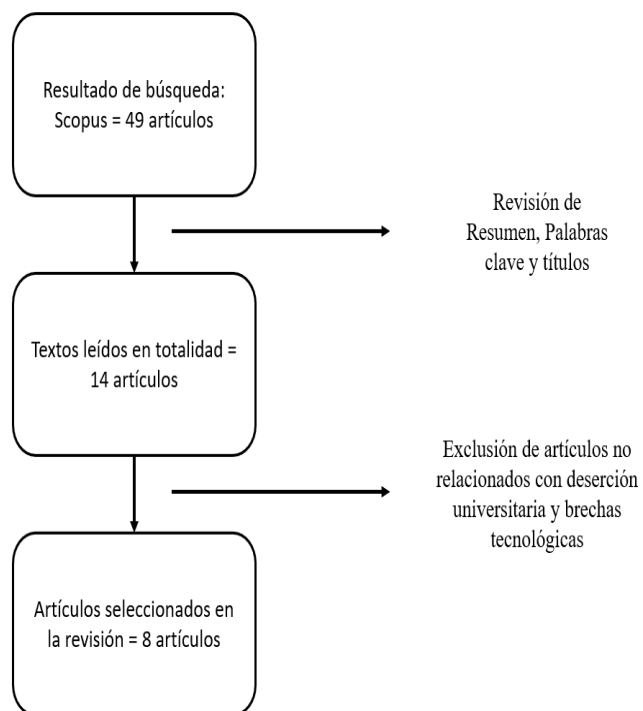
Resultado de búsqueda:
Scopus = 49 artículos

Revisión de
Resumen, Palabras
clave y títulos

Textos leídos en totalidad =
14 artículos

Exclusión de artículos no
relacionados con deserción
universitaria y brechas
tecnológicas

Artículos seleccionados en
la revisión = 8 artículos